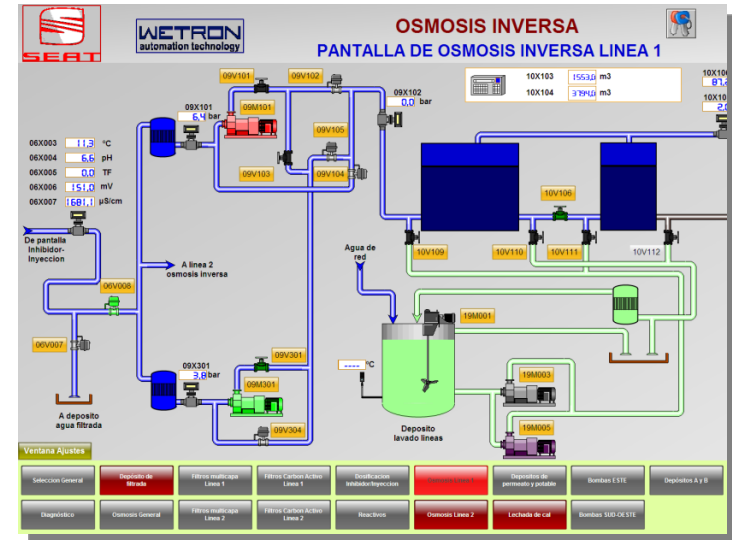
SEAT

WETRON
automation technology

OSMOSIS INVERSA
PANTALLA DE OSMOSIS INVERSA LINEA 1

10X103 1553,0 m3
10X104 3794,0 m3

10X10 87,2
10X10 2,0

09V101
09V102
09X101 6,4 bar
09M101
09X102 0,0 bar
09V105
09V103
09V104

06X003 11,3 °C
06X004 6,6 pH
06X005 0,0 TF
06X006 151,0 mV
06X007 1681,1 µS/cm

De pantalla Inhibidor-Inyeccion

A linea 2 osmosis inversa

10V106
10V109
10V110
10V111
10V112

Agua de red

06V008
06V007

19M001

09V301
09X301 3,8 bar
09M301
09V304

---- °C

19M003
19M005

A deposito agua filtrada

Deposito lavado lineas

Ventana Ajustes

Seleccion General
Deposito de filtrada
Filtros multicapa Linea 1
Filtros Carbon Activo Linea 1
Dosificacion Inhibidor/Inyeccion
Osmosis Linea 1
Depositos de permeato y potable
Bombas ESTE
Depósitos A y B
Diagnóstico
Osmosis General
Filtros multicapa Linea 2
Filtros Carbon Activo Linea 2
Reactivos
Osmosis Linea 2
Lechada de cal
Bombas SUD-OESTE